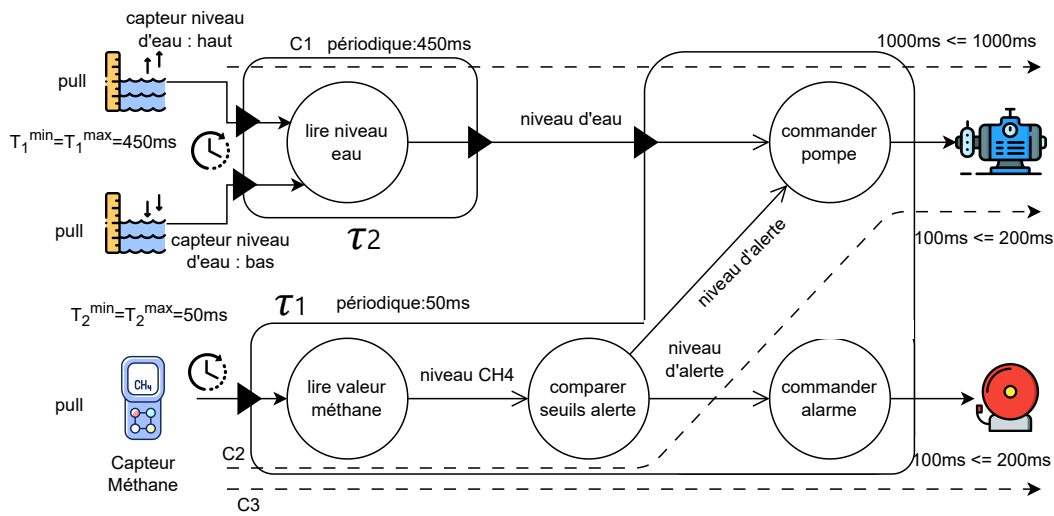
capteur niveau d'eau : haut

C1 périodique:450ms

1000ms <= 1000ms

pull

$T_1^{min}=T_1^{max}=450ms$

lire niveau eau

niveau d'eau

commander pompe

pull

capteur niveau d'eau : bas

$\tau 2$

niveau d'alerte

100ms <= 200ms

$T_2^{min}=T_2^{max}=50ms$

$\tau 1$

périodique:50ms

CH4

pull

lire valeur méthane

niveau CH4

comparer seuils alerte

niveau d'alerte

commander alarme

Capteur Méthane

C2

100ms <= 200ms

C3